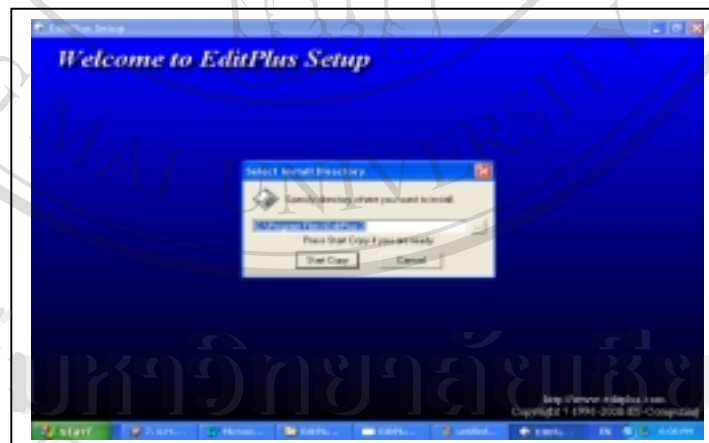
EditPlus Setup

Welcome to EditPlus Setup

Select Install Directory

Specify directory where you want to install.

C:\Program Files\EditPlus

Press Start Copy if you are ready.

Start Copy

Cancel

http://www.editplus.com
Copyright © 1998-2008 ES-Computing

start

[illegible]

EN

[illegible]

มหาวิทยาลัยเชียง